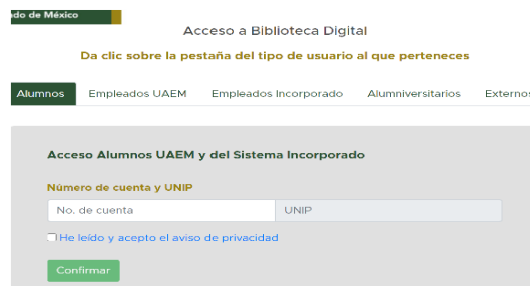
ado de México

Acceso a Biblioteca Digital

Da clic sobre la pestaña del tipo de usuario al que perteneces

Alumnos | Empleados UAEM | Empleados Incorporado | Alumniversitarios | Externos

Acceso Alumnos UAEM y del Sistema Incorporado

Número de cuenta y UNIP

No. de cuenta

UNIP

He leído y acepto el aviso de privacidad

Confirmar